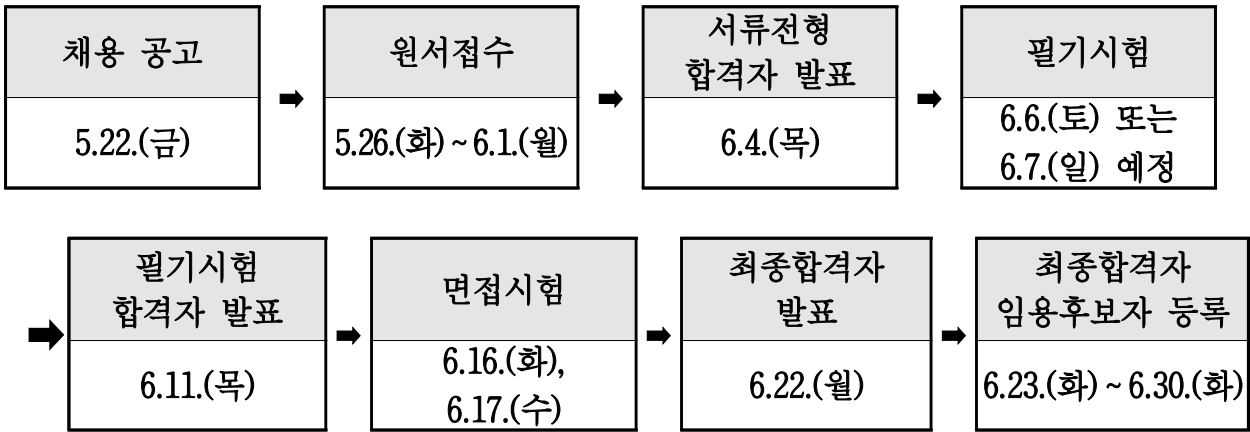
채용 공고

5.22.(금)

➡

원서접수

5.26.(화) ~ 6.1.(월)

➡

서류전형
합격자 발표

6.4.(목)

➡

필기시험

6.6.(토) 또는
6.7.(일) 예정

➡

필기시험
합격자 발표

6.11.(목)

➡

면접시험

6.16.(화),
6.17.(수)

➡

최종합격자
발표

6.22.(월)

➡

최종합격자
임용후보자 등록

6.23.(화) ~ 6.30.(화)